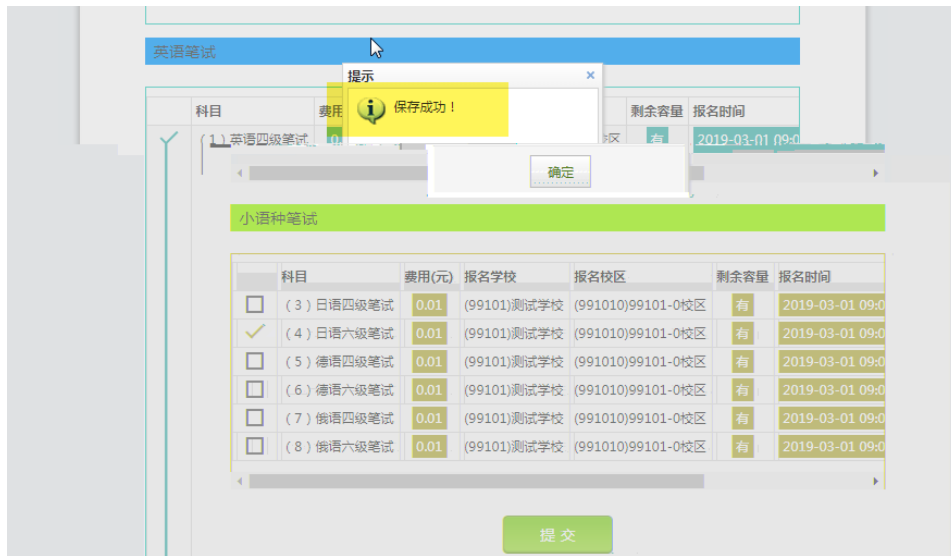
英语笔试

提示
×
保存成功！
确定

| | 科目 | 费用 | | 剩余容量 | 报名时间 |
|---|---|---|---|---|---|
| ✓ | (1) 英语四级笔试 | | 校区 | 有 | 2019-03-01 09:0 |

小语种笔试

| | 科目 | 费用(元) | 报名学校 | 报名校区 | 剩余容量 | 报名时间 |
|---|---|---|---|---|---|---|
| ☐ | (3) 日语四级笔试 | 0.01 | (99101)测试学校 | (991010)99101-0校区 | 有 | 2019-03-01 09:0 |
| ✓ | (4) 日语六级笔试 | 0.01 | (99101)测试学校 | (991010)99101-0校区 | 有 | 2019-03-01 09:0 |
| ☐ | (5) 德语四级笔试 | 0.01 | (99101)测试学校 | (991010)99101-0校区 | 有 | 2019-03-01 09:0 |
| ☐ | (6) 德语六级笔试 | 0.01 | (99101)测试学校 | (991010)99101-0校区 | 有 | 2019-03-01 09:0 |
| ☐ | (7) 俄语四级笔试 | 0.01 | (99101)测试学校 | (991010)99101-0校区 | 有 | 2019-03-01 09:0 |
| ☐ | (8) 俄语六级笔试 | 0.01 | (99101)测试学校 | (991010)99101-0校区 | 有 | 2019-03-01 09:0 |

提 交